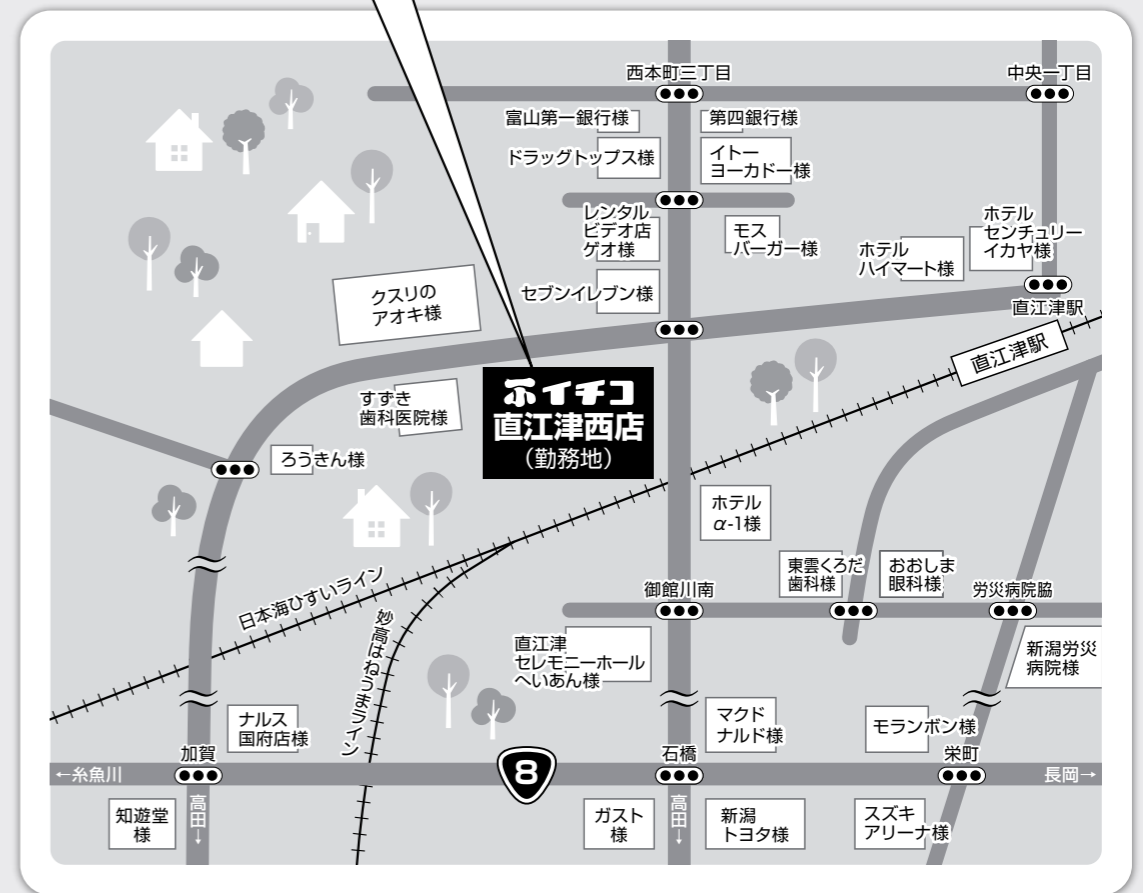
西本町三丁目
中央一丁目
富山第一銀行様
第四銀行様
ドラッグトップス様
イトー
ヨーカドー様
レンタル
ビデオ店
ゲオ様
モス
バーガー様
ホテル
センチュリー
イカヤ様
ホテル
ハイマート様
直江津駅
クスリの
アオキ様
セブンイレブン様
直江津駅
すずき
歯科医院様
ホイチコ
直江津西店
（勤務地）
ろうきん様
ホテル
$\alpha$-1様
東雲くろだ
歯科様
おおしま
眼科様
日本海ひすいライン
御館川南
労災病院脇
妙高はねうまライン
直江津
セレモニーホール
へいあん様
新潟労災
病院様
マクド
ナルド様
モランボン様
ナルス
国府店様
加賀
8
石橋
栄町
←糸魚川
長岡→
知遊堂
様
高田↓
ガスト
様
高田↓
新潟
トヨタ様
スズキ
アリーナ様